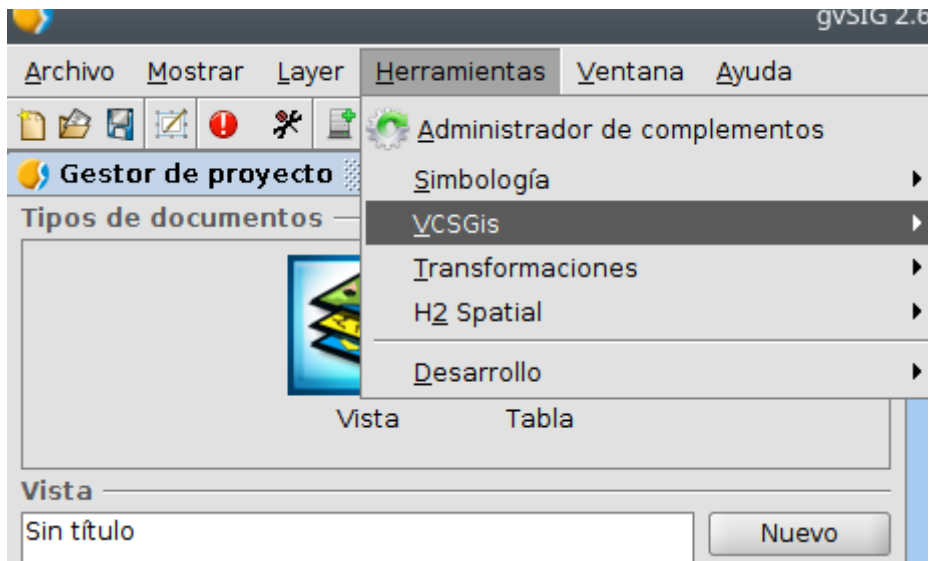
gvSIG 2.6

Archivo Mostrar Layer Herramientas Ventana Ayuda

Gestor de proyecto

Tipos de documentos

Vista Tabla

Vista

Sin título

Nuevo

Administrador de complementos
Simbología
VCSGis
Transformaciones
H2 Spatial
Desarrollo